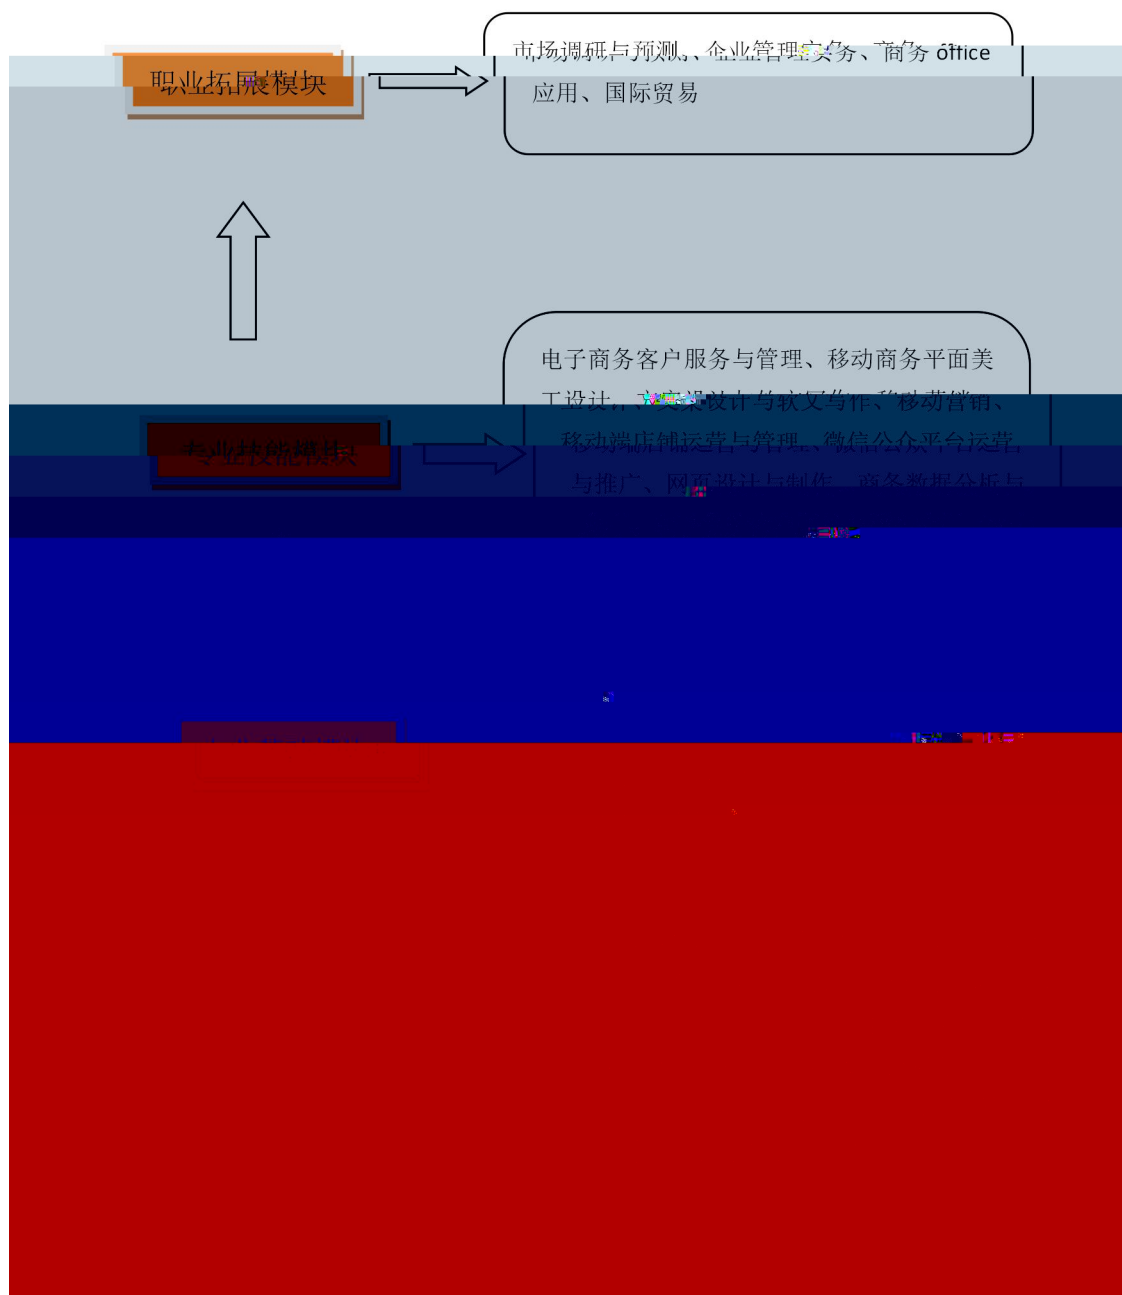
职业拓展模块

市场调研与预测、企业管理实务、商务 office 应用、国际贸易

电子商务客户服务与管理、移动商务平面美工设计、文案策设计与软文写作、移动营销、移动端店铺运营与管理、微信公众平台运营与推广、网页设计与制作、商务数据分析与

专业技能模块